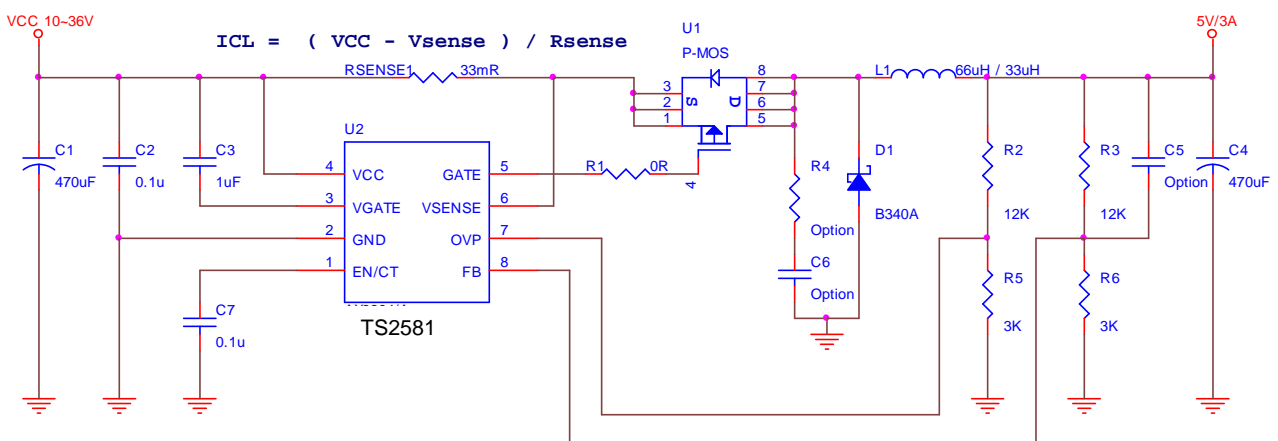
VCC 10~36V

ICL = ( VCC - Vsense ) / Rsense

U1
P-MOS

5V/3A

RSENSE1 33mR

L1 66uH / 33uH

3 2 1
S D
8 7 6 5
4

U2

C1 470uF
C2 0.1u
C3 1uF

4 VCC
3 VGATE
2 GND
1 EN/CT
GATE 5
VSENSE 6
OVP 7
FB 8

R1 0R

R4 Option
C6 Option

D1 B340A

R2 12K
R5 3K
R3 12K
R6 3K
C5 Option
C4 470uF

C7 0.1u

TS2581